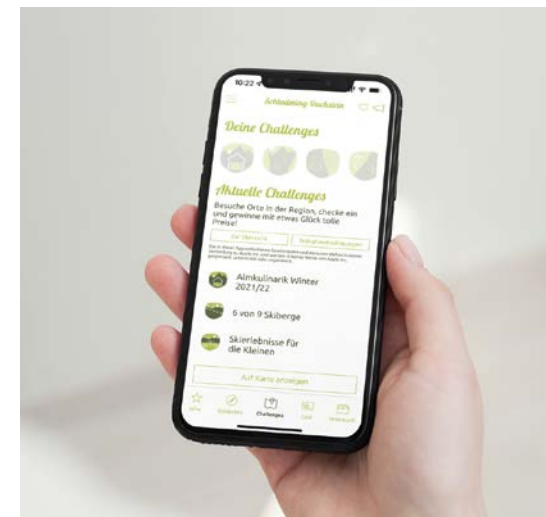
10:22

Schladming-Dachstein

Deine Challenges

Aktuelle Challenges

Besuche Orte in der Region, checke ein und gewinne mit etwas Glück tolle Preise!

Zur Übersicht

Teilnahmebedingungen

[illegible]

Almkulinarik Winter 2021/22

6 von 9 Skiberge

Skierlebnisse für die Kleinen

Auf Karte anzeigen

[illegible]

Entdecken

Challenges

Card

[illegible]